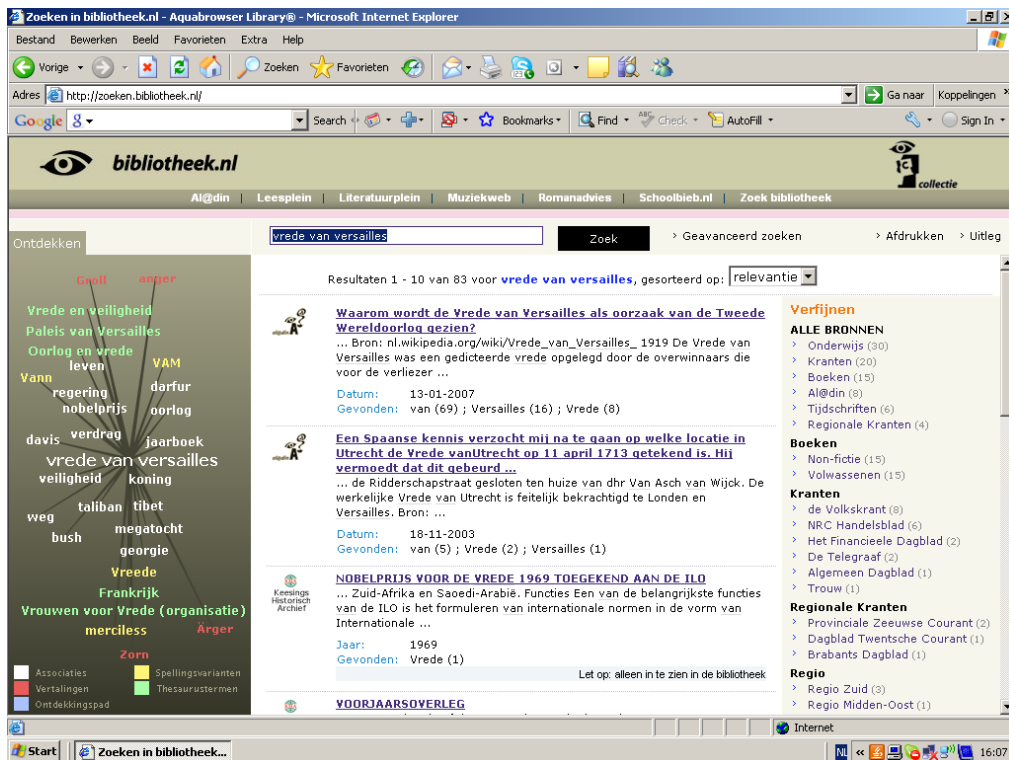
Zoeken in bibliotheek.nl - Aquabrowser Library® - Microsoft Internet Explorer

Bestand Bewerken Beeld Favorieten Extra Help

Vorige Zoeken Favorieten

Adres http://zoeken.bibliotheek.nl/ Ga naar Koppelingen

Google Search Bookmarks Find Check AutoFill Sign In

bibliotheek.nl

collectie

Al@din | Leesplein | Literatuurplein | Muziekweb | Romanadvies | Schoolbieb.nl | Zoek bibliotheek

Ontdekken

vrede van versailles Zoek › Geavanceerd zoeken › Afdrukken › Uitleg

Groll anger
Vrede en veiligheid
Paleis van Versailles
Oorlog en vrede
leven VAM
Vann
regering darfur
nobelprijs oorlog
davis verdrag jaarboek
vrede van versailles
veiligheid koning
taliban tibet
weg megatocht
bush georgie
Vreede
Frankrijk
Vrouwen voor Vrede (organisatie)
merciless Ärger
Zorn

Associaties Spellingsvarianten
Vertalingen Thesaurustermen
Ontdekkingspad

Resultaten 1 - 10 van 83 voor vrede van versailles, gesorteerd op: relevantie

Waarom wordt de Vrede van Versailles als oorzaak van de Tweede Wereldoorlog gezien?
... Bron: nl.wikipedia.org/wiki/Vrede_van_Versailles_ 1919 De Vrede van Versailles was een gedicteerde vrede opgelegd door de overwinnaars die voor de verliezer ...
Datum: 13-01-2007
Gevonden: van (69) ; Versailles (16) ; Vrede (8)

Een Spaanse kennis verzocht mij na te gaan op welke locatie in Utrecht de Vrede vanUtrecht op 11 april 1713 getekend is. Hij vermoedt dat dit gebeurd ...
... de Ridderschapstraat gesloten ten huize van dhr Van Asch van Wijck. De werkelijke Vrede van Utrecht is feitelijk bekrachtigd te Londen en Versailles. Bron: ...
Datum: 18-11-2003
Gevonden: van (5) ; Vrede (2) ; Versailles (1)

Keesings Historisch Archief
NOBELPRIJS VOOR DE VREDE 1969 TOEGEKEND AAN DE ILO
... Zuid-Afrika en Saoedi-Arabië. Functies Een van de belangrijkste functies van de ILO is het formuleren van internationale normen in de vorm van Internationale ...
Jaar: 1969
Gevonden: Vrede (1)
Let op: alleen in te zien in de bibliotheek

VOORJAARSOVERLEG

Verfijnen
ALLE BRONNEN
Onderwijs (30)
Kranten (20)
Boeken (15)
Al@din (8)
Tijdschriften (6)
Regionale Kranten (4)
Boeken
Non-fictie (15)
Volwassenen (15)
Kranten
de Volkskrant (8)
NRC Handelsblad (6)
Het Financieele Dagblad (2)
De Telegraaf (2)
Algemeen Dagblad (1)
Trouw (1)
Regionale Kranten
Provinciale Zeeuwse Courant (2)
Dagblad Twentsche Courant (1)
Brabants Dagblad (1)
Regio
Regio Zuid (3)
Regio Midden-Oost (1)

Internet

Start Zoeken in bibliotheek... NL 16:07